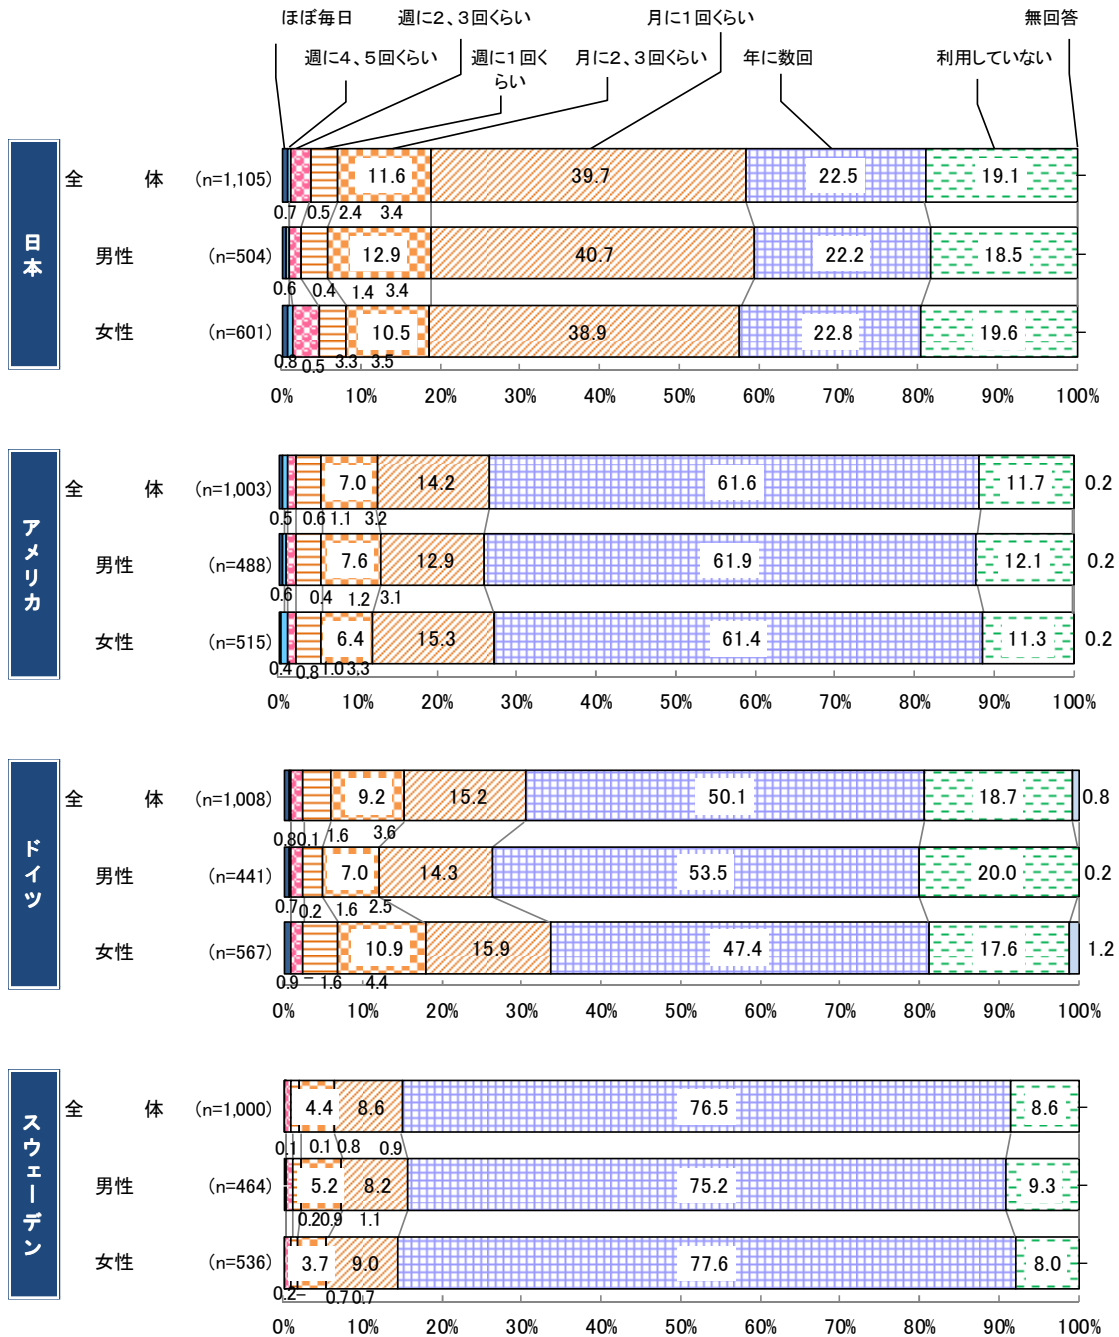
ほぼ毎日　週に2、3回くらい　月に1回くらい　無回答

週に4、5回くらい　週に1回くらい　月に2、3回くらい　年に数回　利用していない

日本

全　体　(n=1,105)　11.6　39.7　22.5　19.1
0.7　0.5　2.4　3.4

男性　(n=504)　12.9　40.7　22.2　18.5
0.6　0.4　1.4　3.4

女性　(n=601)　10.5　38.9　22.8　19.6
0.8　0.5　3.3　3.5

0%　10%　20%　30%　40%　50%　60%　70%　80%　90%　100%

アメリカ

全　体　(n=1,003)　7.0　14.2　61.6　11.7　0.2
0.5　0.6　1.1　3.2

男性　(n=488)　7.6　12.9　61.9　12.1　0.2
0.6　0.4　1.2　3.1

女性　(n=515)　6.4　15.3　61.4　11.3　0.2
0.4　0.8　1.0　3.3

0%　10%　20%　30%　40%　50%　60%　70%　80%　90%　100%

ドイツ

全　体　(n=1,008)　9.2　15.2　50.1　18.7　0.8
0.8　0.1　1.6　3.6

男性　(n=441)　7.0　14.3　53.5　20.0　0.2
0.7　0.2　1.6　2.5

女性　(n=567)　10.9　15.9　47.4　17.6　1.2
0.9　–　1.6　4.4

0%　10%　20%　30%　40%　50%　60%　70%　80%　90%　100%

スウェーデン

全　体　(n=1,000)　4.4　8.6　76.5　8.6
0.1　0.1　0.8　0.9

男性　(n=464)　5.2　8.2　75.2　9.3
0.2　0.9　1.1

女性　(n=536)　3.7　9.0　77.6　8.0
0.2　–　0.7　0.7

0%　10%　20%　30%　40%　50%　60%　70%　80%　90%　100%